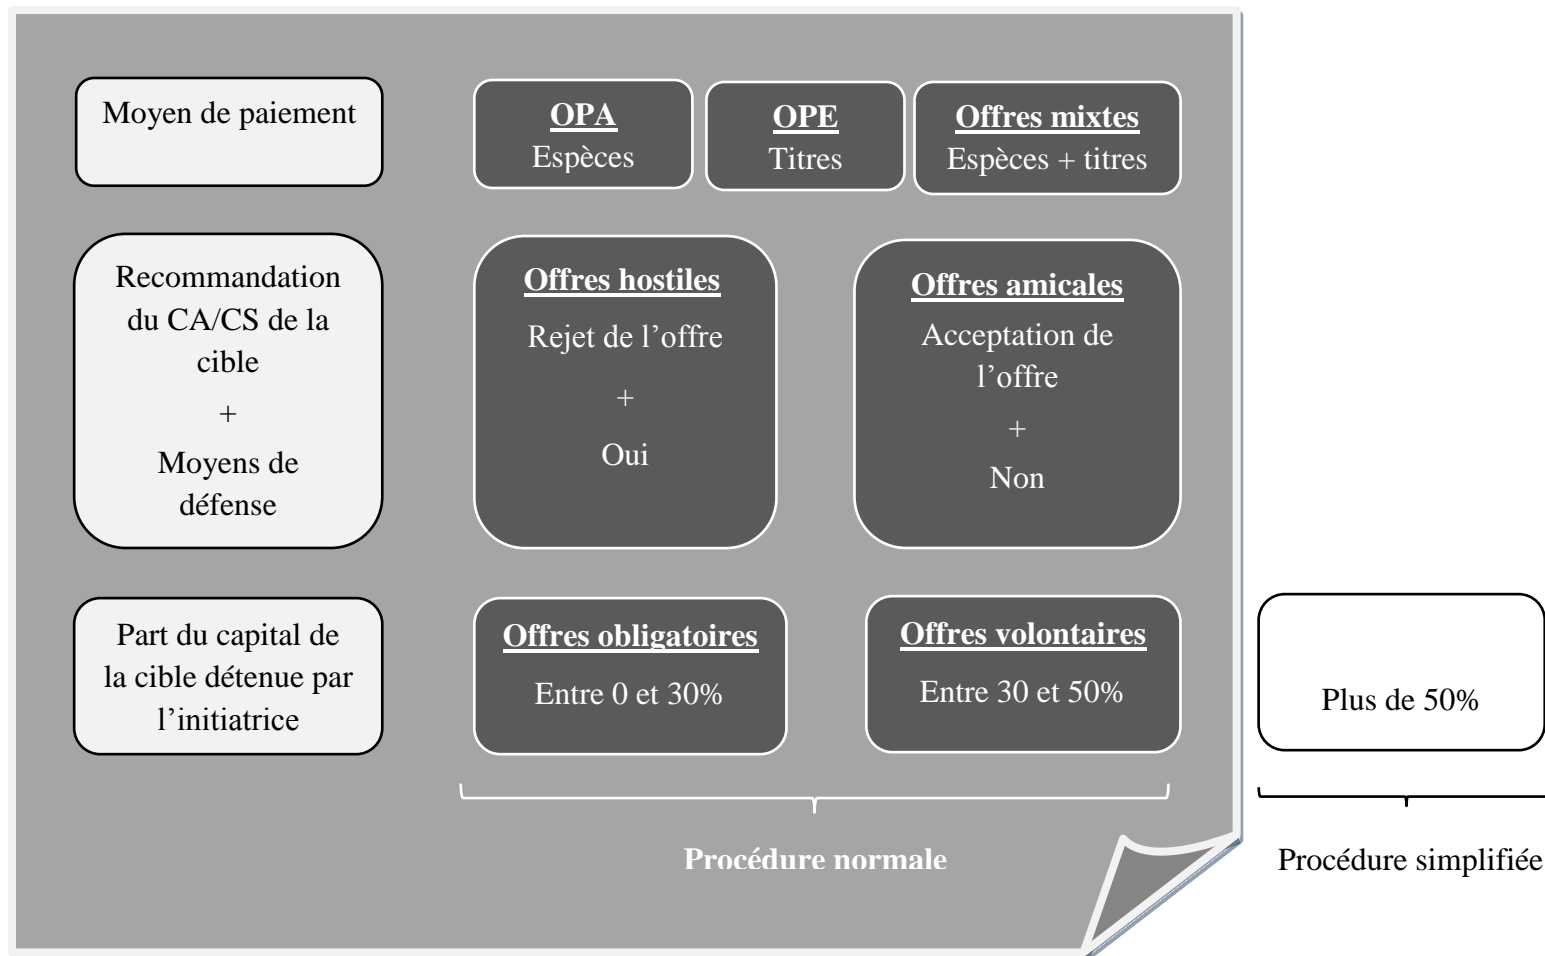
Moyen de paiement

OPA
Espèces

OPE
Titres

Offres mixtes
Espèces + titres

Recommandation du CA/CS de la cible
+
Moyens de défense

Offres hostiles
Rejet de l'offre
+
Oui

Offres amicales
Acceptation de l'offre
+
Non

Part du capital de la cible détenue par l'initiatrice

Offres obligatoires
Entre 0 et 30%

Offres volontaires
Entre 30 et 50%

Plus de 50%

Procédure normale

Procédure simplifiée